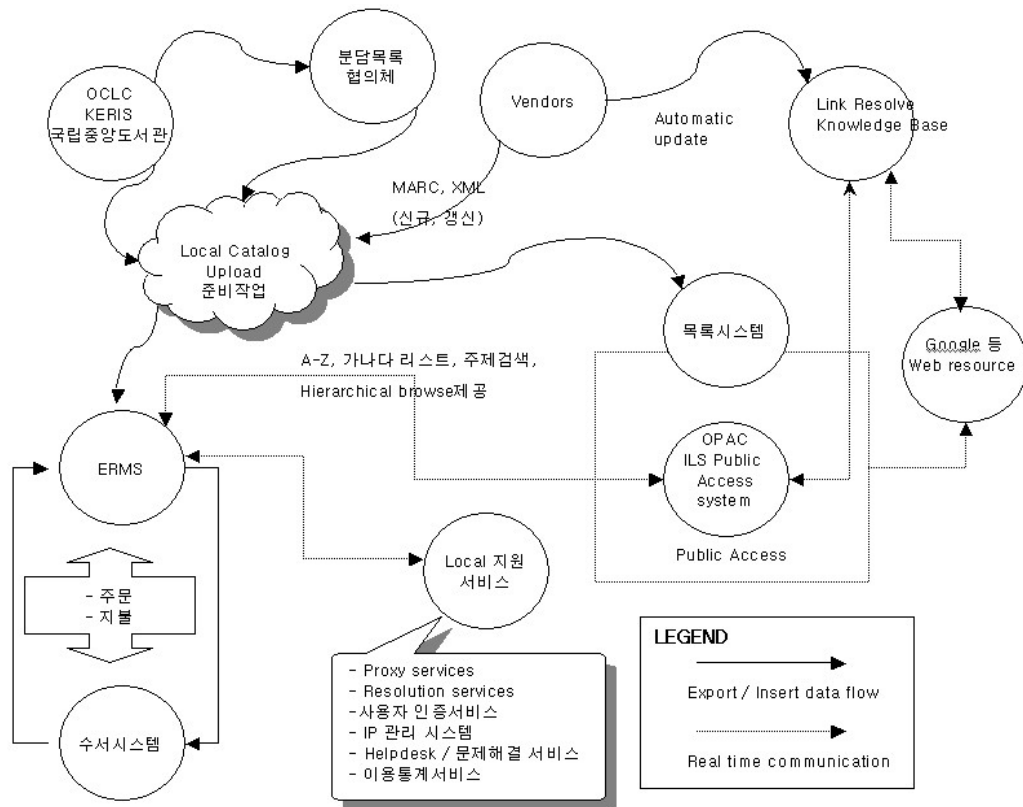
OCLC
KERIS
국립중앙도서관

분담목록
협의체

Vendors

Automatic update

Link Resolve
Knowledge Base

MARC, XML
(신규, 갱신)

Local Catalog
Upload
준비작업

목록시스템

Google 등
Web resource

A-Z, 가나다 리스트, 주제검색,
Hierarchical browse제공

ERMS

OPAC
ILS Public
Access
system

Public Access

- 주문
- 지불

Local 지원
서비스

- Proxy services
- Resolution services
-사용자 인증서비스
- IP 관리 시스템
- Helpdesk / 문제해결 서비스
- 이용통계서비스

수서시스템

LEGEND
Export / Insert data flow
Real time communication